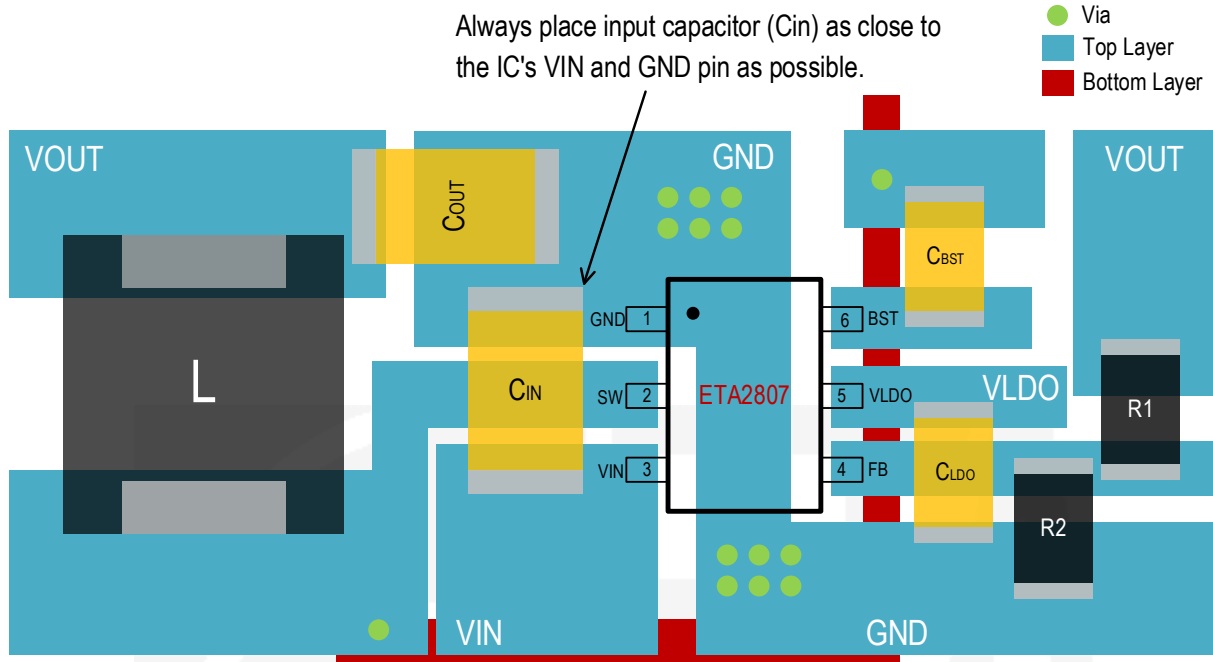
Always place input capacitor (Cin) as close to the IC's VIN and GND pin as possible.

Via
Top Layer
Bottom Layer

VOUT
$C_{OUT}$
GND
VOUT
$C_{BST}$
L
GND 1
SW 2
VIN 3
$C_{IN}$
ETA2807
6 BST
5 VLDO
4 FB
VLDO
$C_{LDO}$
R1
R2
VIN
GND